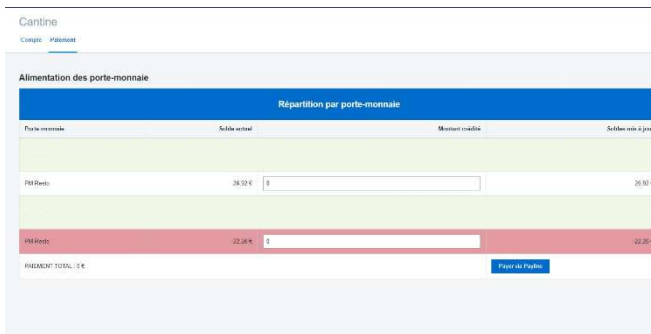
Cantine

Compte Paiement

Alimentation des porte-monnaie

Répartition par porte-monnaie

| Porte-monnaie | Solde actuel | Montant crédité | Solde mis à jo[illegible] |
|---|---|---|---|
| PM Resto | 26,92 € | 0 | 26,92 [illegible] |
| PM Resto | 22,26 € | 0 | 22,26 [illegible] |
| PAIEMENT TOTAL : 0 € | | Payer via Paybox | |